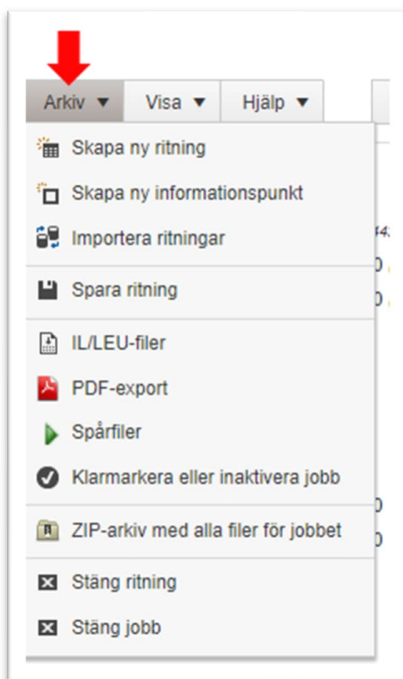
Arkiv ▼ Visa ▼ Hjälp ▼

Skapa ny ritning
Skapa ny informationspunkt
Importera ritningar

Spara ritning

IL/LEU-filer
PDF-export
Spårfiler
Klarmarkera eller inaktivera jobb

ZIP-arkiv med alla filer för jobbet

Stäng ritning
Stäng jobb